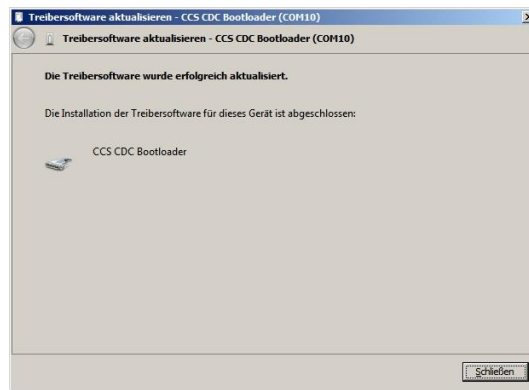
Treibersoftware aktualisieren - CCS CDC Bootloader (COM10)

Treibersoftware aktualisieren - CCS CDC Bootloader (COM10)

Die Treibersoftware wurde erfolgreich aktualisiert.

Die Installation der Treibersoftware für dieses Gerät ist abgeschlossen:

CCS CDC Bootloader

Schließen